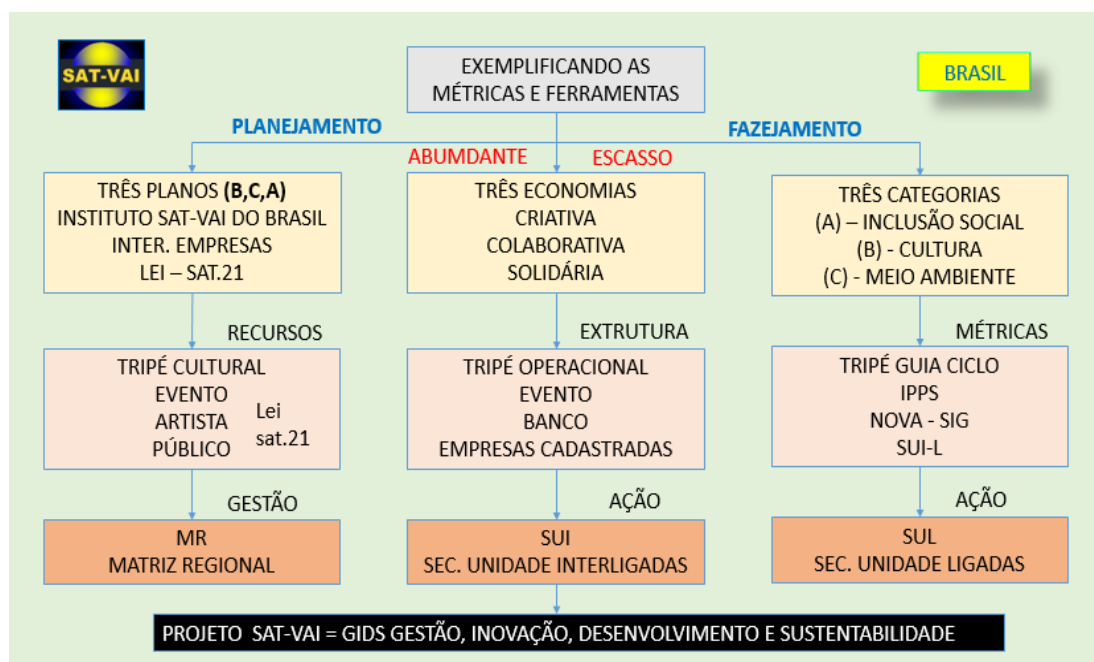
SAT-VAI

EXEMPLIFICANDO AS MÉTRICAS E FERRAMENTAS

BRASIL

PLANEJAMENTO

FAZEJAMENTO

ABUMDANTE

ESCASSO

TRÊS PLANOS **(B,C,A)**
INSTITUTO SAT-VAI DO BRASIL
INTER. EMPRESAS
LEI – SAT.21

TRÊS ECONOMIAS
CRIATIVA
COLABORATIVA
SOLIDÁRIA

TRÊS CATEGORIAS
(A) – INCLUSÃO SOCIAL
(B) - CULTURA
(C) - MEIO AMBIENTE

RECURSOS

EXTRUTURA

MÉTRICAS

TRIPÉ CULTURAL
EVENTO
ARTISTA
PÚBLICO
Lei sat.21

TRIPÉ OPERACIONAL
EVENTO
BANCO
EMPRESAS CADASTRADAS

TRIPÉ GUIA CICLO
IPPS
NOVA - SIG
SUI-L

GESTÃO

AÇÃO

AÇÃO

MR
MATRIZ REGIONAL

SUI
SEC. UNIDADE INTERLIGADAS

SUL
SEC. UNIDADE LIGADAS

PROJETO SAT-VAI = GIDS GESTÃO, INOVAÇÃO, DESENVOLVIMENTO E SUSTENTABILIDADE